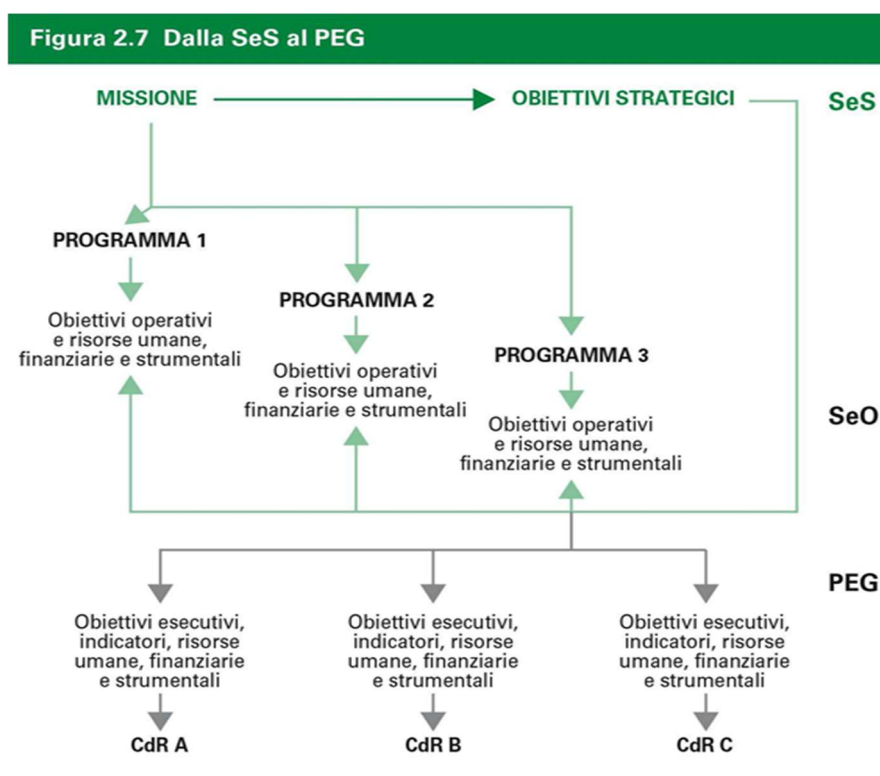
Figura 2.7 Dalla SeS al PEG

MISSIONE

OBIETTIVI STRATEGICI

SeS

PROGRAMMA 1

Obiettivi operativi e risorse umane, finanziarie e strumentali

PROGRAMMA 2

Obiettivi operativi e risorse umane, finanziarie e strumentali

PROGRAMMA 3

Obiettivi operativi e risorse umane, finanziarie e strumentali

SeO

PEG

Obiettivi esecutivi, indicatori, risorse umane, finanziarie e strumentali

Obiettivi esecutivi, indicatori, risorse umane, finanziarie e strumentali

Obiettivi esecutivi, indicatori, risorse umane, finanziarie e strumentali

CdR A

CdR B

CdR C